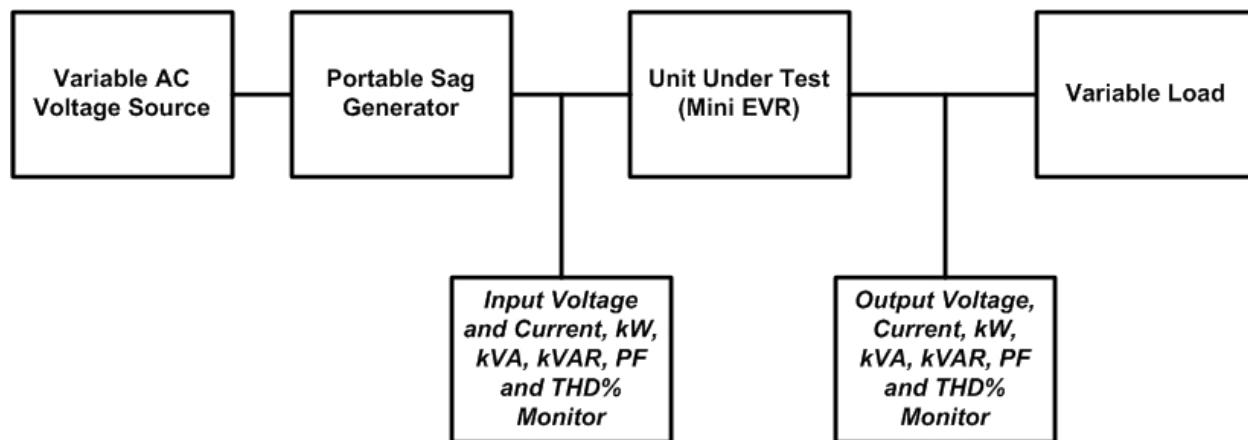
Variable AC Voltage Source

Portable Sag Generator

Unit Under Test (Mini EVR)

Variable Load

Input Voltage and Current, kW, kVA, kVAR, PF and THD% Monitor

Output Voltage, Current, kW, kVA, kVAR, PF and THD% Monitor